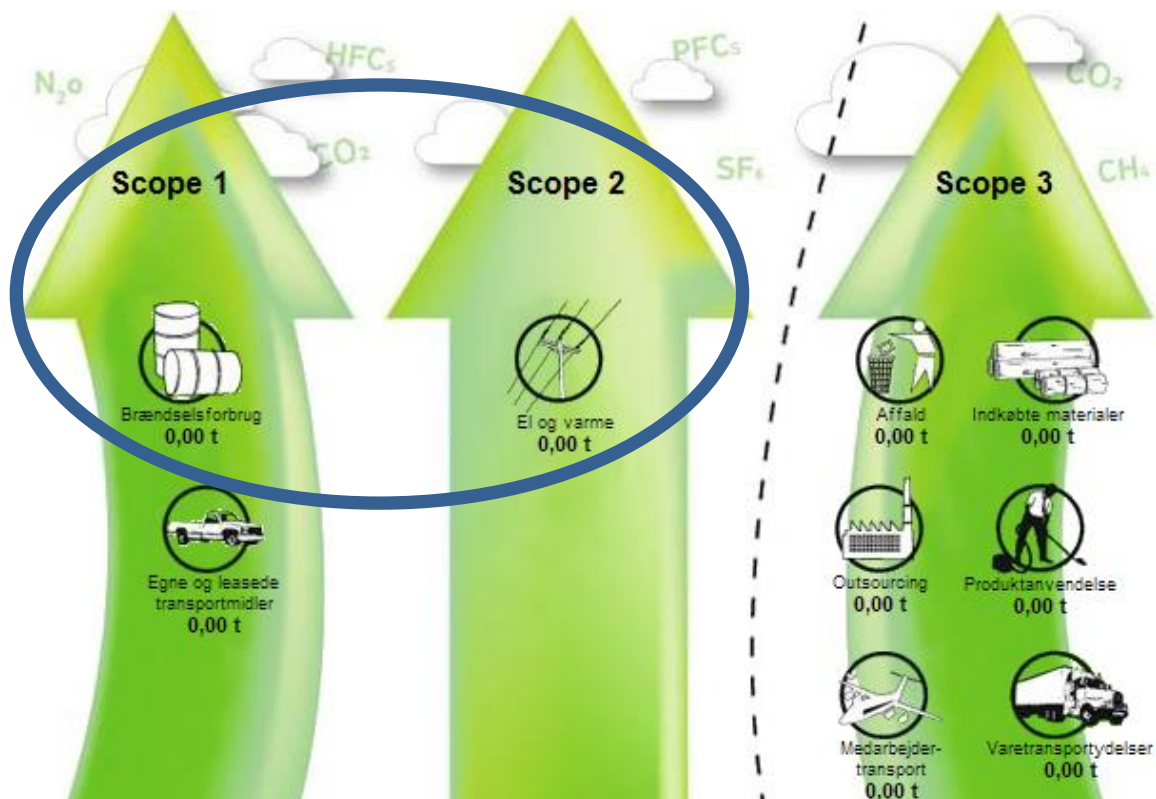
$N_2O$ HFCs $CO_2$ PFCs SF₆ $CO_2$ $CH_4$

Scope 1

Brændselsforbrug
0,00 t

Egne og leasede transportmidler
0,00 t

Scope 2

El og varme
0,00 t

Scope 3

Affald
0,00 t

Indkøbte materialer
0,00 t

Outsourcing
0,00 t

Produktanvendelse
0,00 t

Medarbejder-transport
0,00 t

Varetransportydelser
0,00 t